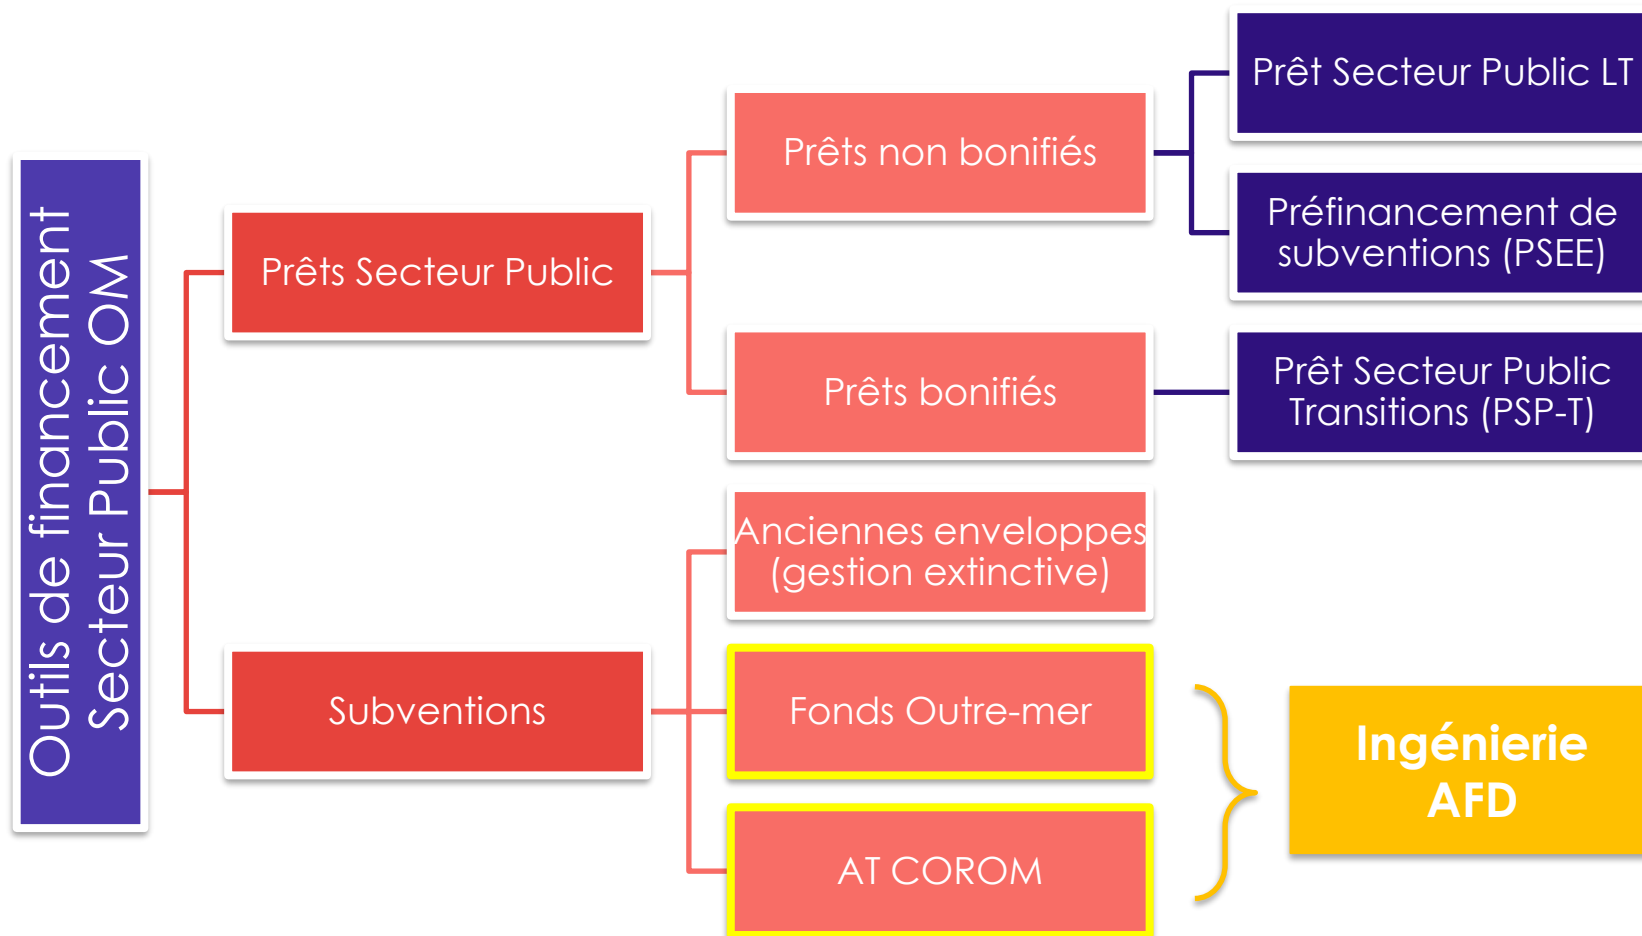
Outils de financement Secteur Public OM

Prêts Secteur Public

Prêts non bonifiés

Prêt Secteur Public LT

Préfinancement de subventions (PSEE)

Prêts bonifiés

Prêt Secteur Public Transitions (PSP-T)

Subventions

Anciennes enveloppes (gestion extinctive)

Fonds Outre-mer

AT COROM

Ingénierie AFD